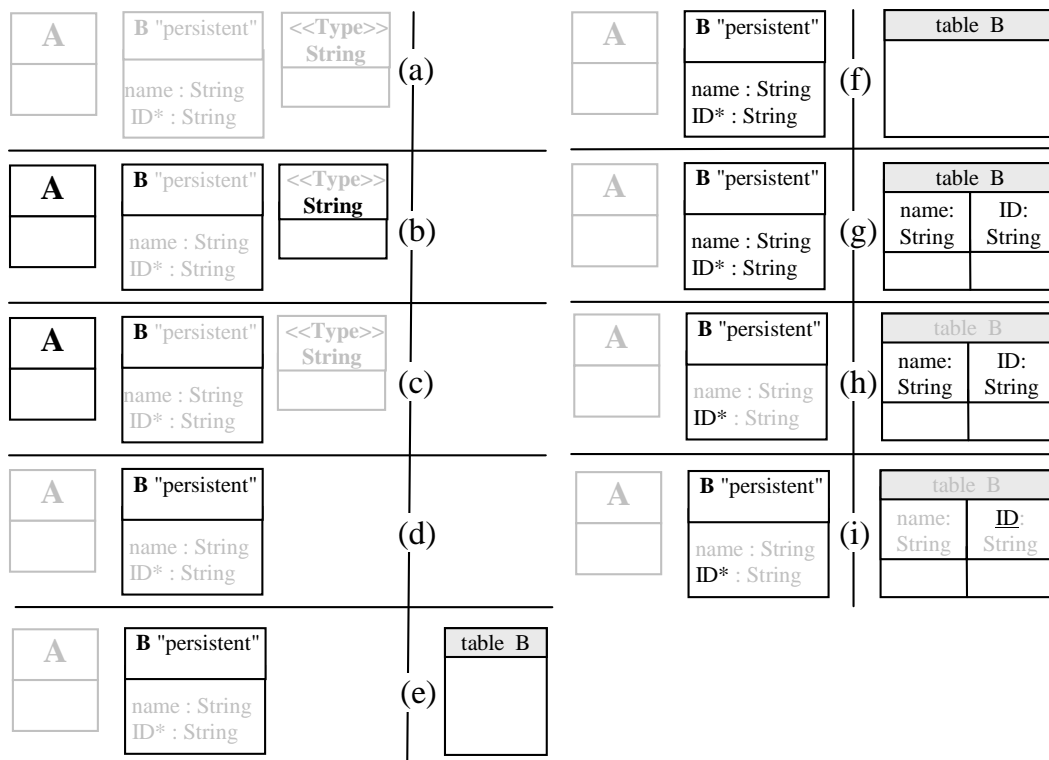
A

B "persistent"

name : String
ID* : String

<<Type>>
String

(a)

A

B "persistent"

name : String
ID* : String

<<Type>>
String

(b)

A

B "persistent"

name : String
ID* : String

<<Type>>
String

(c)

A

B "persistent"

name : String
ID* : String

(d)

A

B "persistent"

name : String
ID* : String

(e)

table B

A

B "persistent"

name : String
ID* : String

(f)

table B

A

B "persistent"

name : String
ID* : String

(g)

table B

| name: String | ID: String |
|---|---|
| | |

A

B "persistent"

name : String
ID* : String

(h)

table B

| name: String | ID: String |
|---|---|
| | |

A

B "persistent"

name : String
ID* : String

(i)

table B

| name: String | ID: String |
|---|---|
| | |